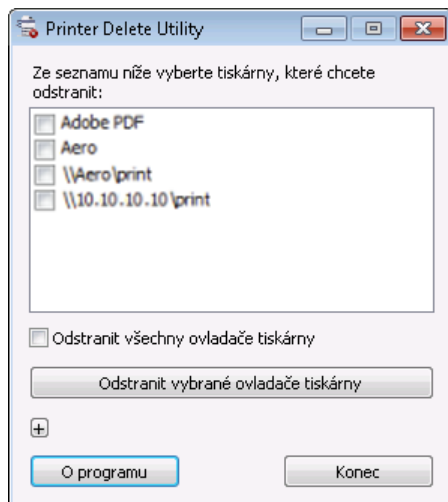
Printer Delete Utility

Ze seznamu níže vyberte tiskárny, které chcete odstranit:

Adobe PDF
Aero
\\Aero\print
\\10.10.10.10\print

Odstranit všechny ovladače tiskárny

Odstranit vybrané ovladače tiskárny

+

O programu

Konec